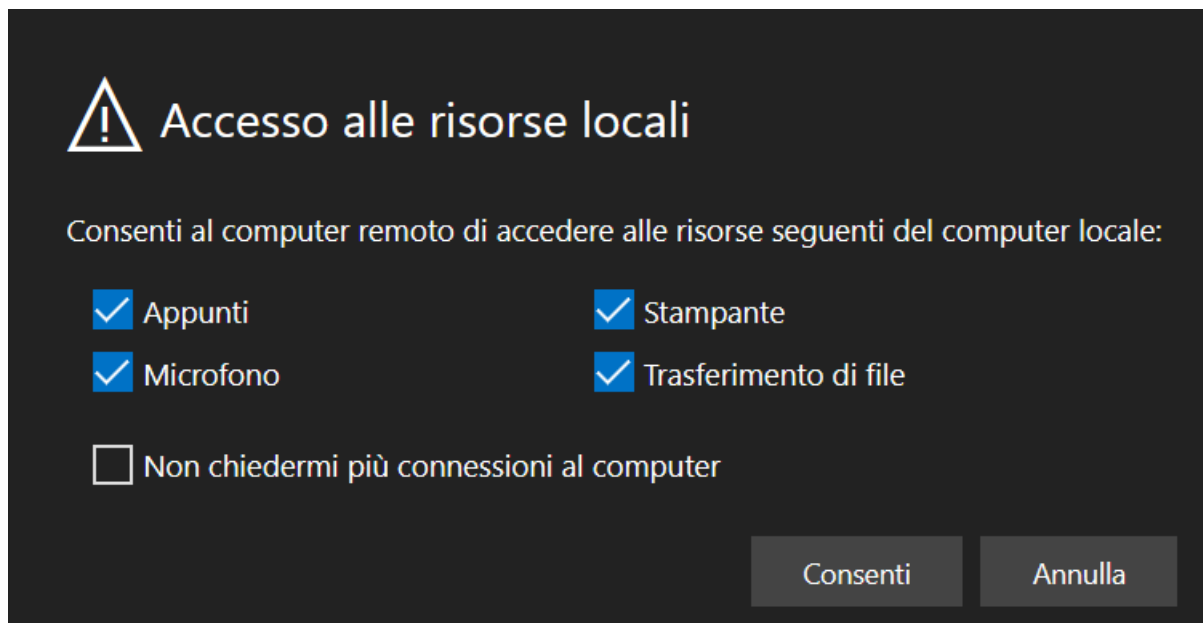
Accesso alle risorse locali

Consenti al computer remoto di accedere alle risorse seguenti del computer locale:

Appunti

Stampante

Microfono

Trasferimento di file

Non chiedermi più connessioni al computer

Consenti

Annulla